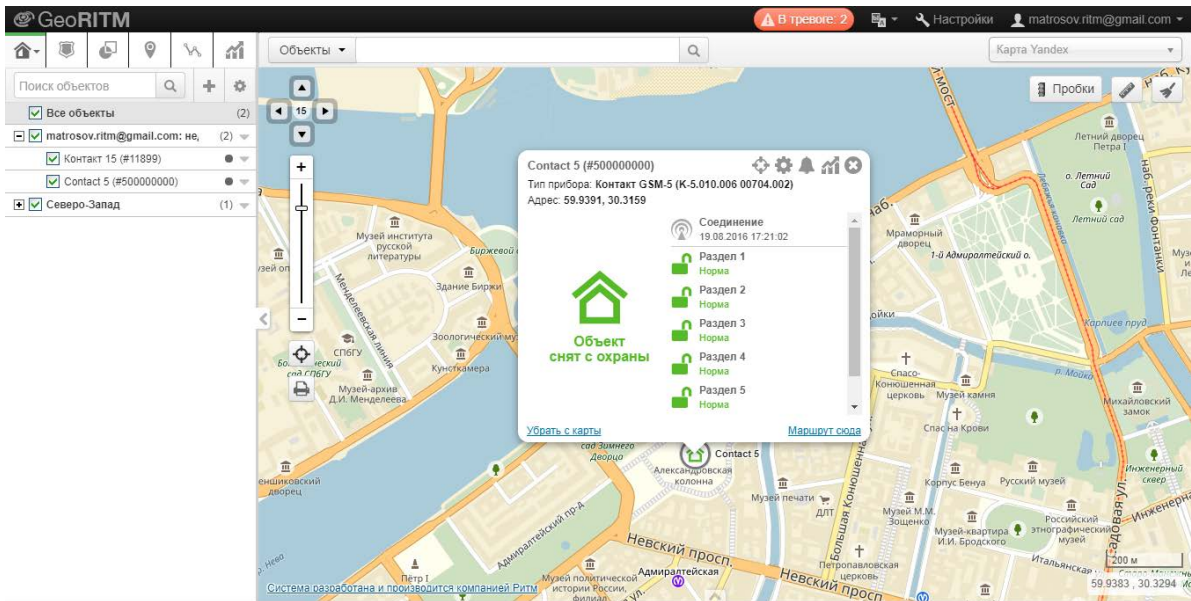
GeoRITM

В тревоге: 2

Настройки

matrosov.ritm@gmail.com

Поиск объектов

Все объекты (2)

matrosov.ritm@gmail.com: не, (2)

Контакт 15 (#11899)

Contact 5 (#500000000)

Северо-Запад (1)

Объекты

Карта Yandex

Пробки

15

Contact 5 (#500000000)

Тип прибора: Контакт GSM-5 (K-5.010.006 00704.002)

Адрес: 59.9391, 30.3159

Объект снят с охраны

Соединение
19.08.2016 17:21:02

Раздел 1
Норма

Раздел 2
Норма

Раздел 3
Норма

Раздел 4
Норма

Раздел 5
Норма

Убрать с карты

Маршрут сюда

Contact 5

Музей института русской литературы

Биржевой мост

Здание Биржи

Менделеевская линия

Зоологический музей

СПбГУ

Ботанический сад СПбГУ

Кунсткамера

Музей-архив Д.И. Менделеева

Мраморный дворец

1-й Адмиралтейский о.

Летний дворец Петра I

о. Летний Сад

Летний сад

наб. реки Фонтанки

Карпиев пруд

р. Мойка

Спасо-Конюшенная церковь

Музей камня

Спас на Крови

Михайловский замок

Инженерный сквер

Александровская колонна

сад Зимнего Дворца

Музей печати

ДЛТ

Музей М.М. Зощенко

Корпус Бенуа

Русский музей

Российский этнографический музей

Музей-квартира И.И. Бродского

Итальянская ул.

Инженерная

Садовая ул.

Зимний дворец

Адмиралтейский пр-д

Невский просп.

Адмиралтейская

Петр I

Музей политической истории России, филиал

Петропавловская церковь

Большая Конюшенная

Система разработана и произведена компанией Ритм

200 м

59.9383 , 30.3294